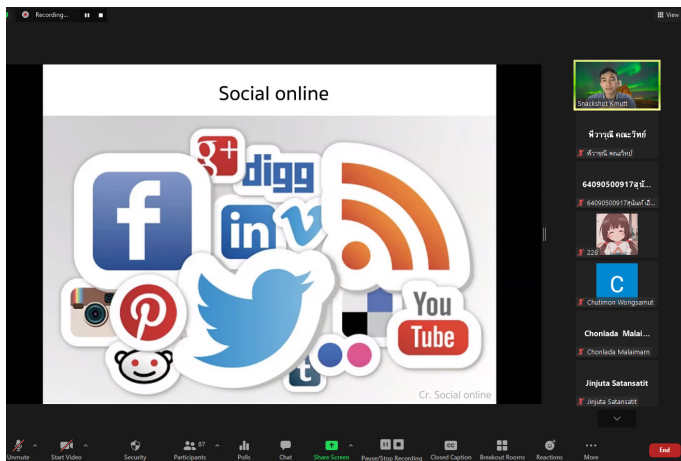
Recording...

View

Social online

g+ digg in v You Tube

Cr. Social online

Snackshot Kmutt

พีวาวุณี คณะวิทย์

พีวาวุณี คณะวิทย์

64090500917สุนั...

64090500917สนัดกีนี...

228

C

Chutimon Wongsamut

Chonlada Malai...

Chonlada Malaimarn

Jinjuta Satansatit

Jinjuta Satansatit

Unmute Start Video Security Participants 87 Polls Chat Share Screen Pause/Stop Recording Closed Caption Breakout Rooms Reactions More End